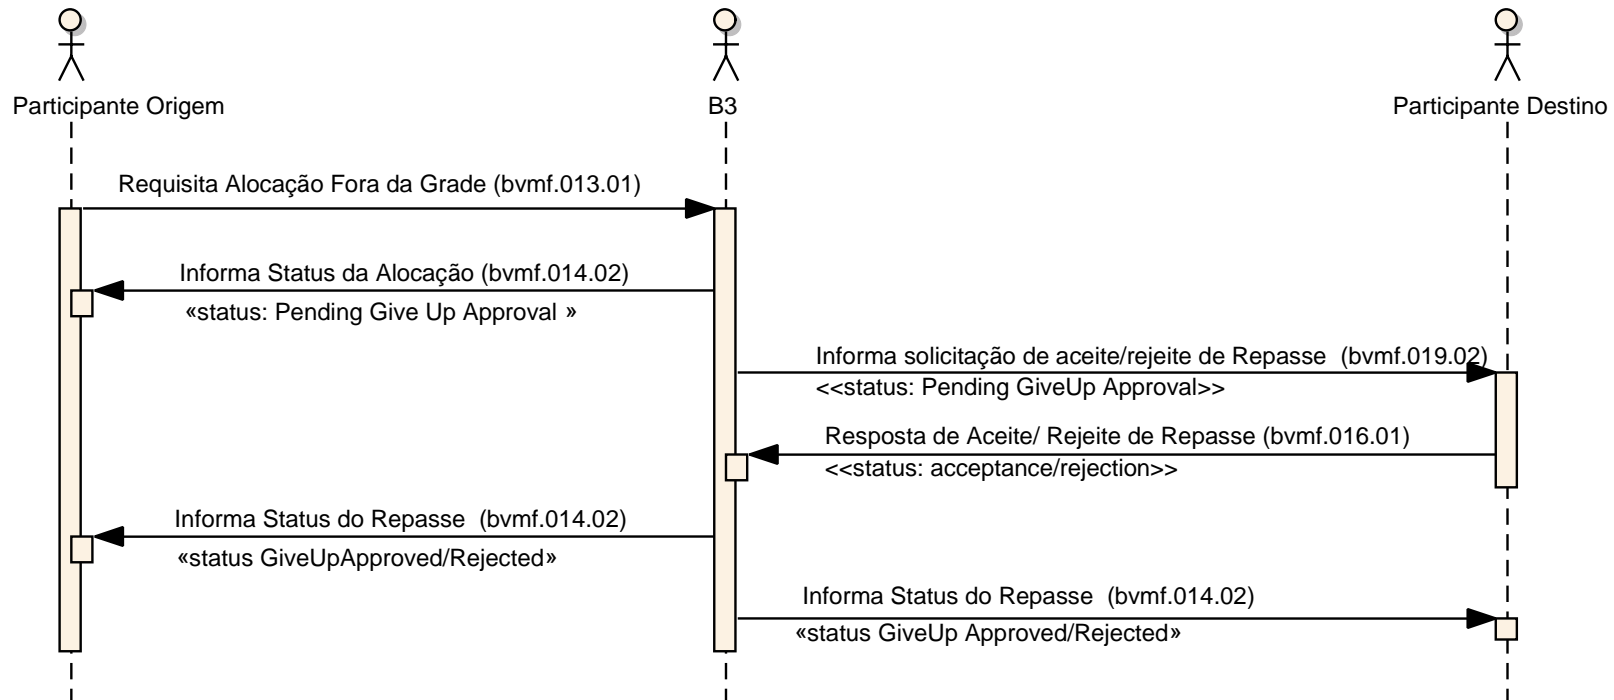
Participante Origem

B3

Participante Destino

Requisita Alocação Fora da Grade (bvmf.013.01)

Informa Status da Alocação (bvmf.014.02)

«status: Pending Give Up Approval »

Informa solicitação de aceite/rejeite de Repasse (bvmf.019.02)

<<status: Pending GiveUp Approval>>

Resposta de Aceite/ Rejeite de Repasse (bvmf.016.01)

<<status: acceptance/rejection>>

Informa Status do Repasse (bvmf.014.02)

«status GiveUpApproved/Rejected»

Informa Status do Repasse (bvmf.014.02)

«status GiveUp Approved/Rejected»